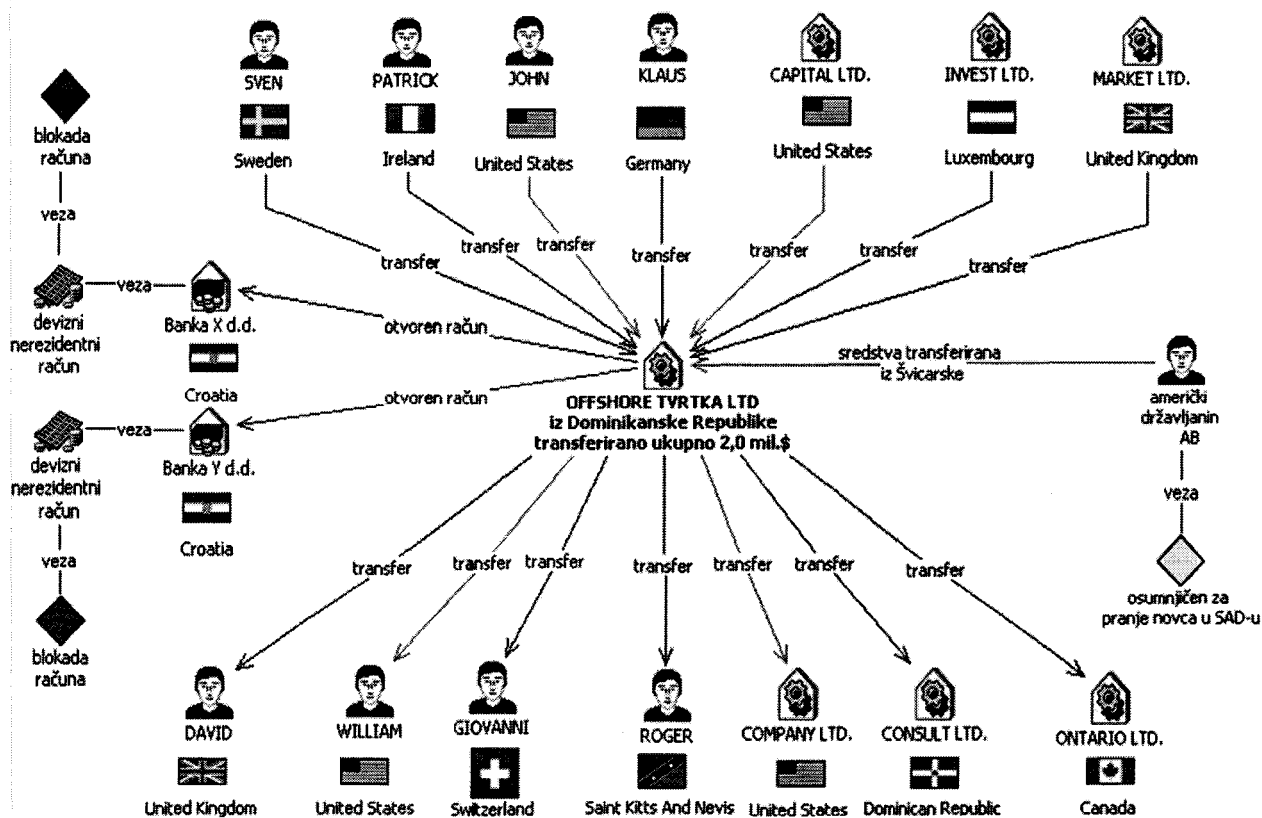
SVEN
Sweden

PATRICK
Ireland

JOHN
United States

KLAUS
Germany

CAPITAL LTD.
United States

INVEST LTD.
Luxembourg

MARKET LTD.
United Kingdom

transfer transfer transfer transfer transfer transfer transfer

blokada računa
veza
devizni nerezidentni račun
veza
Banka X d.d.
Croatia
otvoren račun

OFFSHORE TVRTKA LTD
iz Dominikanske Republike
transferirano ukupno 2,0 mil.$

sredstva transferirana iz Švicarske

američki državljanin AB
veza
osumnjičen za pranje novca u SAD-u

otvoren račun
devizni nerezidentni račun
veza
Banka Y d.d.
Croatia
veza
blokada računa

transfer transfer transfer transfer transfer transfer transfer

DAVID
United Kingdom

WILLIAM
United States

GIOVANNI
Switzerland

ROGER
Saint Kitts And Nevis

COMPANY LTD.
United States

CONSULT LTD.
Dominican Republic

ONTARIO LTD.
Canada